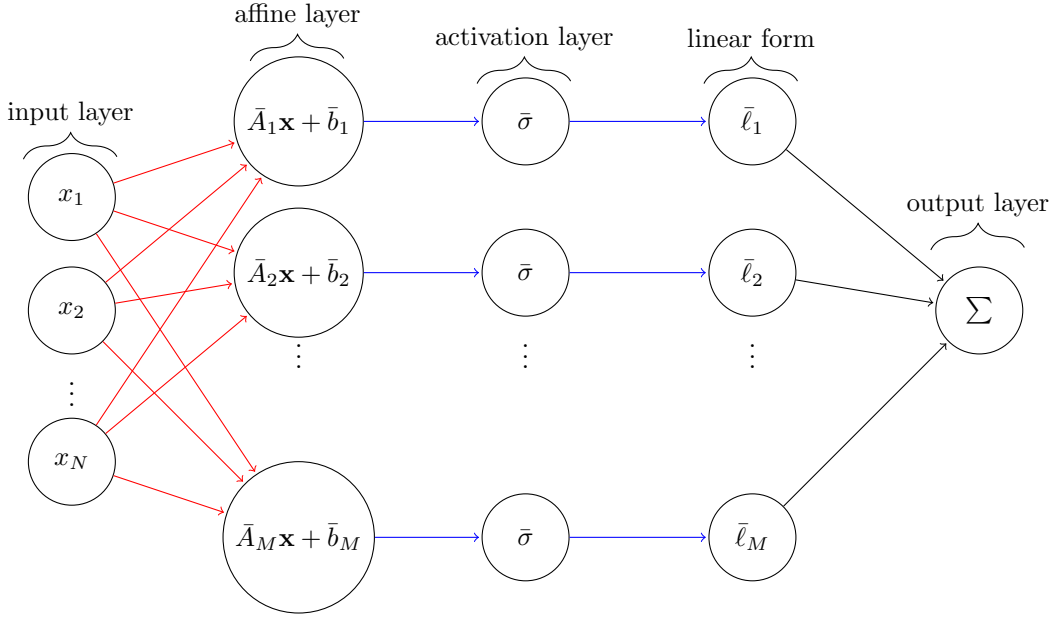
affine layer

activation layer

linear form

input layer

$\bar{A}_1\mathbf{x}+\bar{b}_1$

$\bar{\sigma}$

$\bar{\ell}_1$

$x_1$

output layer

$\bar{A}_2\mathbf{x}+\bar{b}_2$

$\bar{\sigma}$

$\bar{\ell}_2$

$x_2$

$\Sigma$

$\vdots$

$\vdots$

$\vdots$

$\vdots$

$x_N$

$\bar{A}_M\mathbf{x}+\bar{b}_M$

$\bar{\sigma}$

$\bar{\ell}_M$